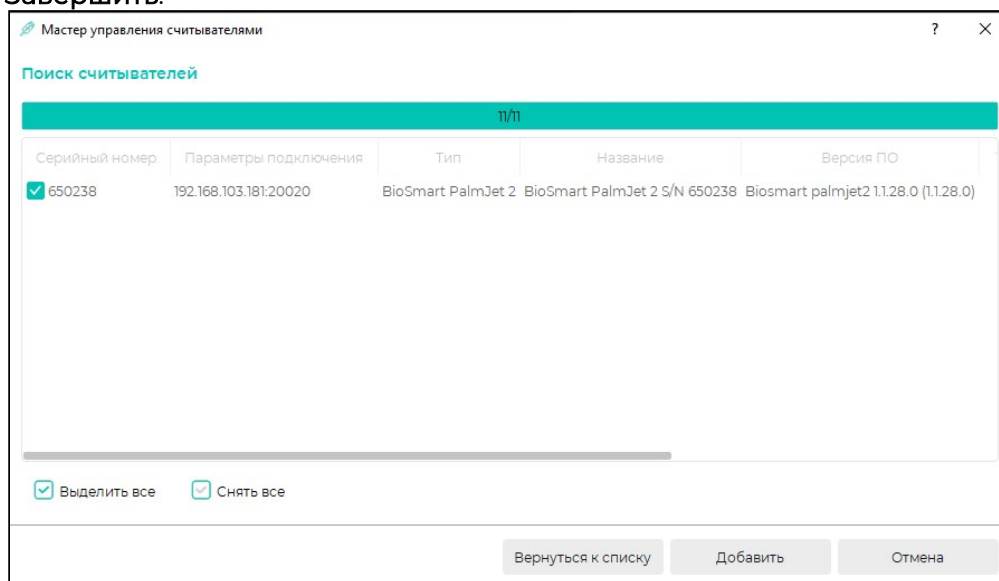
Завершить.

Мастер управления считывателями

?

×

Поиск считывателей

11/11

| Серийный номер | Параметры подключения | Тип | Название | Версия ПО |
|---|---|---|---|---|
| 650238 | 192.168.103.181:20020 | BioSmart PalmJet 2 | BioSmart PalmJet 2 S/N 650238 | Biosmart palmjet2 1.1.28.0 (1.1.28.0) |

Выделить все

Снять все

Вернуться к списку

Добавить

Отмена